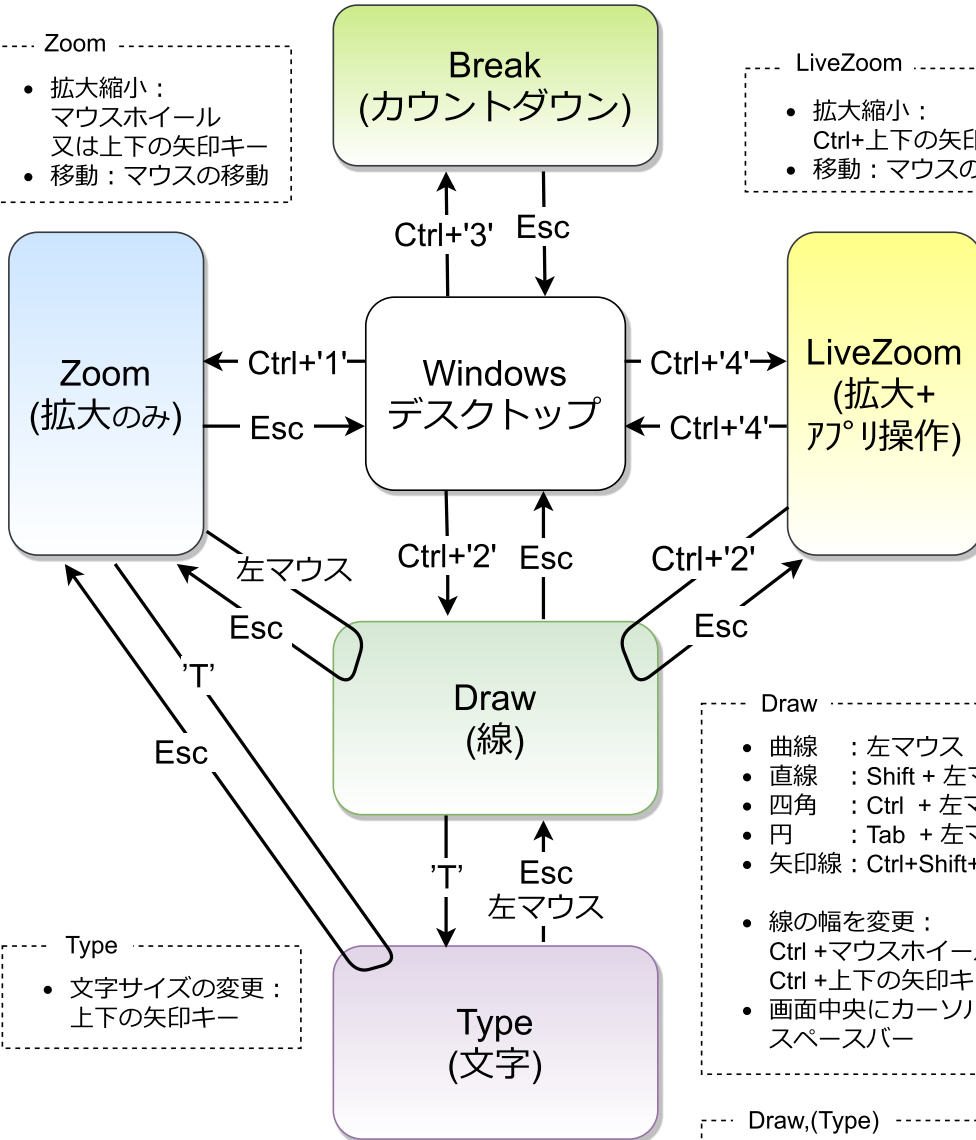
Zoom

- 拡大縮小：マウスホイール又は上下の矢印キー
- 移動：マウスの移動

Break
(カウントダウン)

LiveZoom

- 拡大縮小：Ctrl+上下の矢印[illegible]
- 移動：マウスの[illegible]

Ctrl+'3'

Esc

Zoom
(拡大のみ)

Ctrl+'1'

Esc

Windows
デスクトップ

Ctrl+'4'

Ctrl+'4'

LiveZoom
(拡大+アプリ操作)

Ctrl+'2'

Esc

Ctrl+'2'

左マウス

Esc

Esc

'T'

Esc

Draw
(線)

Draw

- 曲線　：左マウス
- 直線　：Shift + 左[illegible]
- 四角　：Ctrl + 左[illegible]
- 円　　：Tab + 左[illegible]
- 矢印線：Ctrl+Shift+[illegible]

- 線の幅を変更：Ctrl +マウスホイー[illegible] Ctrl +上下の矢印キ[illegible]
- 画面中央にカーソ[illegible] スペースバー

'T'

Esc
左マウス

Type

- 文字サイズの変更：上下の矢印キー

Type
(文字)

Draw,(Type)